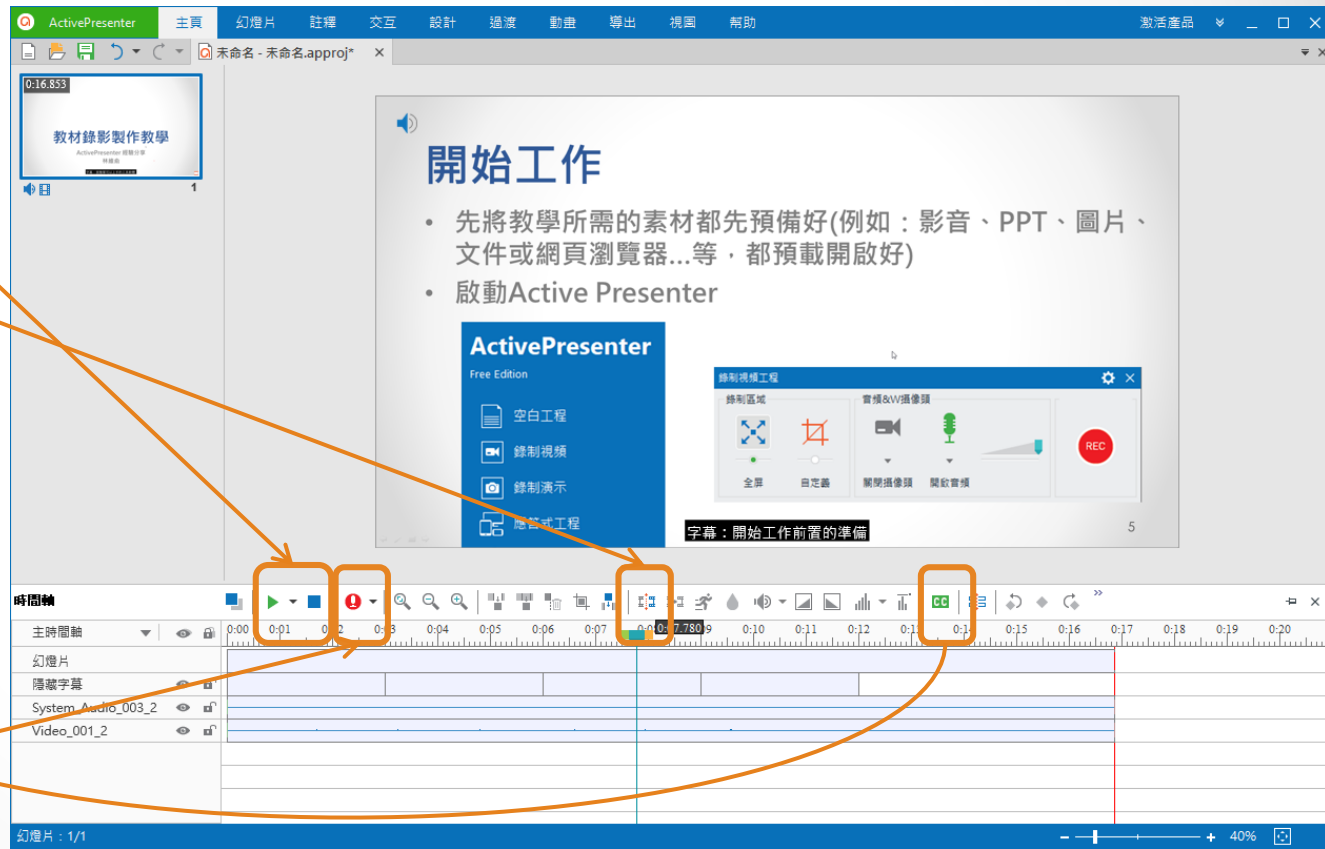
ActivePresenter 主頁 幻燈片 註釋 交互 設計 過渡 動畫 導出 視圖 幫助 激活產品

未命名 - 未命名.approj* ×

0:16.853
教材錄影製作教學
ActivePresenter 經驗分享

1

開始工作

• 先將教學所需的素材都先預備好(例如：影音、PPT、圖片、文件或網頁瀏覽器...等，都預載開啟好)
• 啟動Active Presenter

ActivePresenter
Free Edition
空白工程
錄制視頻
錄制演示
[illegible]式工程

錄制視頻工程
錄制區域
音頻&W攝像頭
全屏
自定義
關閉攝像頭
開啟音頻
REC

字幕：開始工作前置的準備

5

時間軸
主時間軸
0:00 0:01 0:02 0:03 0:04 0:05 0:06 0:07 0:07.780 0:09 0:10 0:11 0:12 0:13 0:14 0:15 0:16 0:17 0:18 0:19 0:20
幻燈片
隱藏字幕
System_Audio_003_2
Video_001_2

幻燈片：1/1
40%